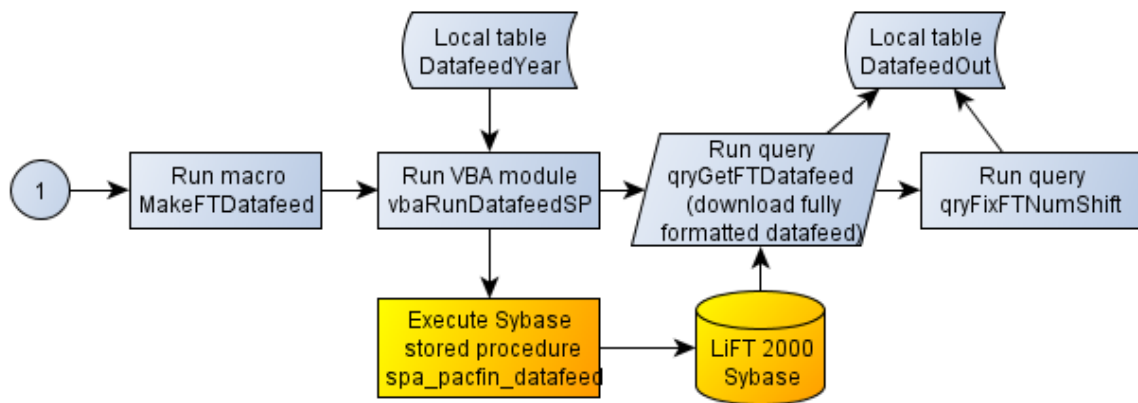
Local table DatafeedYear

Local table DatafeedOut

1

Run macro MakeFTDatafeed

Run VBA module vbaRunDatafeedSP

Run query qryGetFTDatafeed (download fully formatted datafeed)

Run query qryFixFTNumShift

Execute Sybase stored procedure spa_pacfin_datafeed

LiFT 2000 Sybase